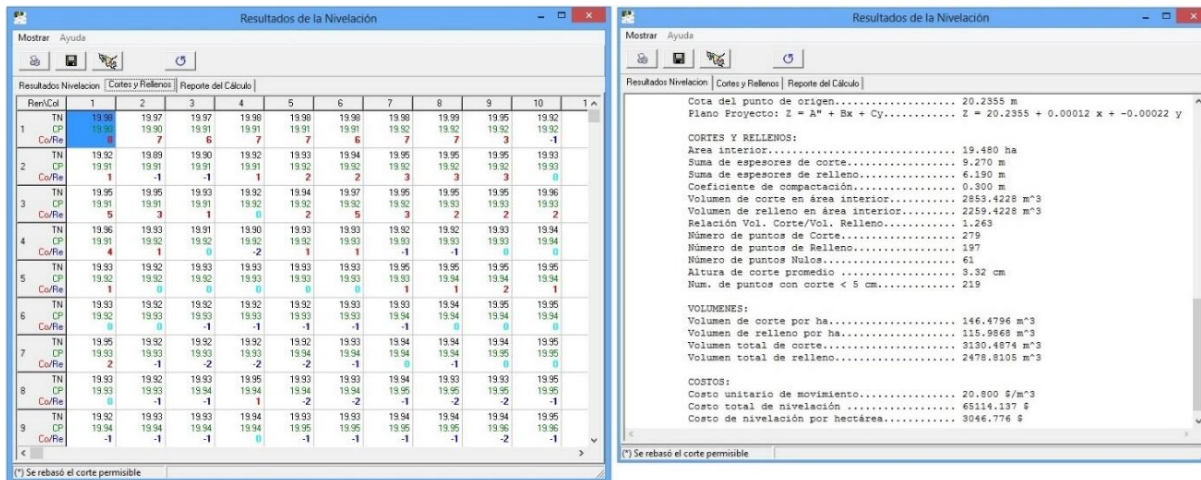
Resultados de la Nivelación

Mostrar Ayuda

Resultados Nivelacion | Cortes y Rellenos | Reporte del Cálculo

| Ren\Col | | 1 | 2 | 3 | 4 | 5 | 6 | 7 | 8 | 9 | 10 |
|---|---|---|---|---|---|---|---|---|---|---|---|
| 1 | TN | 19.98 | 19.97 | 19.97 | 19.98 | 19.98 | 19.98 | 19.98 | 19.99 | 19.95 | 19.92 |
| | CP | 19.90 | 19.90 | 19.91 | 19.91 | 19.91 | 19.91 | 19.92 | 19.92 | 19.92 | 19.92 |
| | Co/Re | 8 | 7 | 6 | 7 | 7 | 6 | 7 | 7 | 3 | -1 |
| 2 | TN | 19.92 | 19.89 | 19.90 | 19.92 | 19.93 | 19.94 | 19.95 | 19.95 | 19.95 | 19.93 |
| | CP | 19.91 | 19.91 | 19.91 | 19.92 | 19.92 | 19.92 | 19.92 | 19.92 | 19.92 | 19.93 |
| | Co/Re | 1 | -1 | -1 | 1 | 2 | 2 | 3 | 3 | 3 | 0 |
| 3 | TN | 19.95 | 19.95 | 19.93 | 19.92 | 19.94 | 19.97 | 19.95 | 19.95 | 19.95 | 19.96 |
| | CP | 19.91 | 19.91 | 19.91 | 19.92 | 19.92 | 19.92 | 19.92 | 19.93 | 19.93 | 19.93 |
| | Co/Re | 5 | 3 | 1 | 0 | 2 | 5 | 3 | 2 | 2 | 2 |
| 4 | TN | 19.96 | 19.93 | 19.91 | 19.90 | 19.93 | 19.93 | 19.92 | 19.92 | 19.93 | 19.94 |
| | CP | 19.91 | 19.92 | 19.92 | 19.92 | 19.92 | 19.93 | 19.93 | 19.93 | 19.93 | 19.94 |
| | Co/Re | 4 | 1 | 0 | -2 | 1 | 1 | -1 | -1 | 0 | 0 |
| 5 | TN | 19.93 | 19.92 | 19.93 | 19.93 | 19.93 | 19.93 | 19.95 | 19.95 | 19.95 | 19.95 |
| | CP | 19.92 | 19.92 | 19.92 | 19.93 | 19.93 | 19.93 | 19.93 | 19.94 | 19.94 | 19.94 |
| | Co/Re | 1 | 0 | 0 | 0 | 0 | 0 | 1 | 1 | 2 | 1 |
| 6 | TN | 19.93 | 19.92 | 19.92 | 19.92 | 19.92 | 19.93 | 19.93 | 19.94 | 19.95 | 19.95 |
| | CP | 19.92 | 19.93 | 19.93 | 19.93 | 19.93 | 19.93 | 19.94 | 19.94 | 19.94 | 19.94 |
| | Co/Re | 0 | 0 | -1 | -1 | -1 | -1 | -1 | 0 | 0 | 0 |
| 7 | TN | 19.95 | 19.92 | 19.92 | 19.92 | 19.92 | 19.93 | 19.94 | 19.94 | 19.94 | 19.95 |
| | CP | 19.93 | 19.93 | 19.93 | 19.93 | 19.94 | 19.94 | 19.94 | 19.94 | 19.95 | 19.95 |
| | Co/Re | 2 | -1 | -2 | -2 | -2 | -1 | 0 | -1 | 0 | 0 |
| 8 | TN | 19.93 | 19.92 | 19.93 | 19.95 | 19.93 | 19.93 | 19.94 | 19.93 | 19.93 | 19.95 |
| | CP | 19.93 | 19.93 | 19.94 | 19.94 | 19.94 | 19.94 | 19.95 | 19.95 | 19.95 | 19.95 |
| | Co/Re | 0 | -1 | -1 | 1 | -2 | -2 | -1 | -2 | -2 | -1 |
| 9 | TN | 19.92 | 19.93 | 19.93 | 19.94 | 19.93 | 19.93 | 19.94 | 19.94 | 19.94 | 19.95 |
| | CP | 19.94 | 19.94 | 19.94 | 19.94 | 19.95 | 19.95 | 19.95 | 19.95 | 19.96 | 19.96 |
| | Co/Re | -1 | -1 | -1 | 0 | -1 | -1 | -1 | -1 | -2 | -1 |

(*) Se rebasó el corte permisible

Resultados de la Nivelación

Mostrar Ayuda

Resultados Nivelacion | Cortes y Rellenos | Reporte del Cálculo

Cota del punto de origen.................... 20.2355 m
Plano Proyecto: Z = A" + Bx + Cy............ Z = 20.2355 + 0.00012 x + -0.00022 y

CORTES Y RELLENOS:
Area interior............................... 19.480 ha
Suma de espesores de corte.................. 9.270 m
Suma de espesores de relleno................ 6.190 m
Coeficiente de compactación................. 0.300 m
Volumen de corte en área interior........... 2853.4228 m^3
Volumen de relleno en área interior......... 2259.4228 m^3
Relación Vol. Corte/Vol. Relleno............ 1.263
Número de puntos de Corte................... 279
Número de puntos de Relleno................. 197
Número de puntos Nulos...................... 61
Altura de corte promedio ................... 3.32 cm
Num. de puntos con corte < 5 cm............. 219

VOLUMENES:
Volumen de corte por ha..................... 146.4796 m^3
Volumen de relleno por ha................... 115.9868 m^3
Volumen total de corte...................... 3130.4874 m^3
Volumen total de relleno.................... 2478.8105 m^3

COSTOS:
Costo unitario de movimiento................ 20.800 $/m^3
Costo total de nivelación .................. 65114.137 $
Costo de nivelación por hectárea............ 3046.776 $

(*) Se rebasó el corte permisible